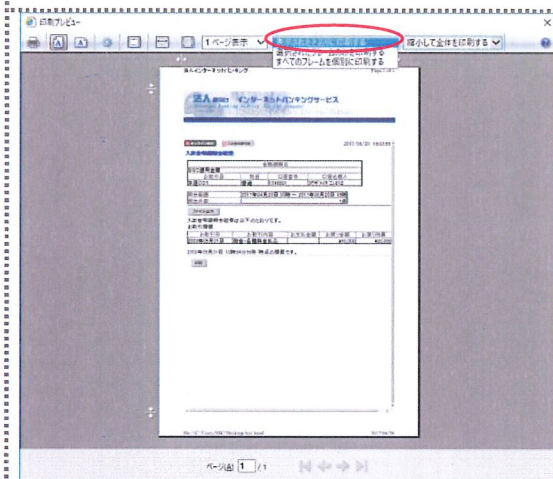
印刷プレビュー
1ページ表示
画面に表示されたとおりに印刷する
選択されたフレームのみを印刷する
すべてのフレームを個別に印刷する
縮小して全体を印刷する
法人 インターネットバンキングサービス
入出金明細照会結果
入出金明細照会は以下のとおりです。
ページ(A) 1 / 1
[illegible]